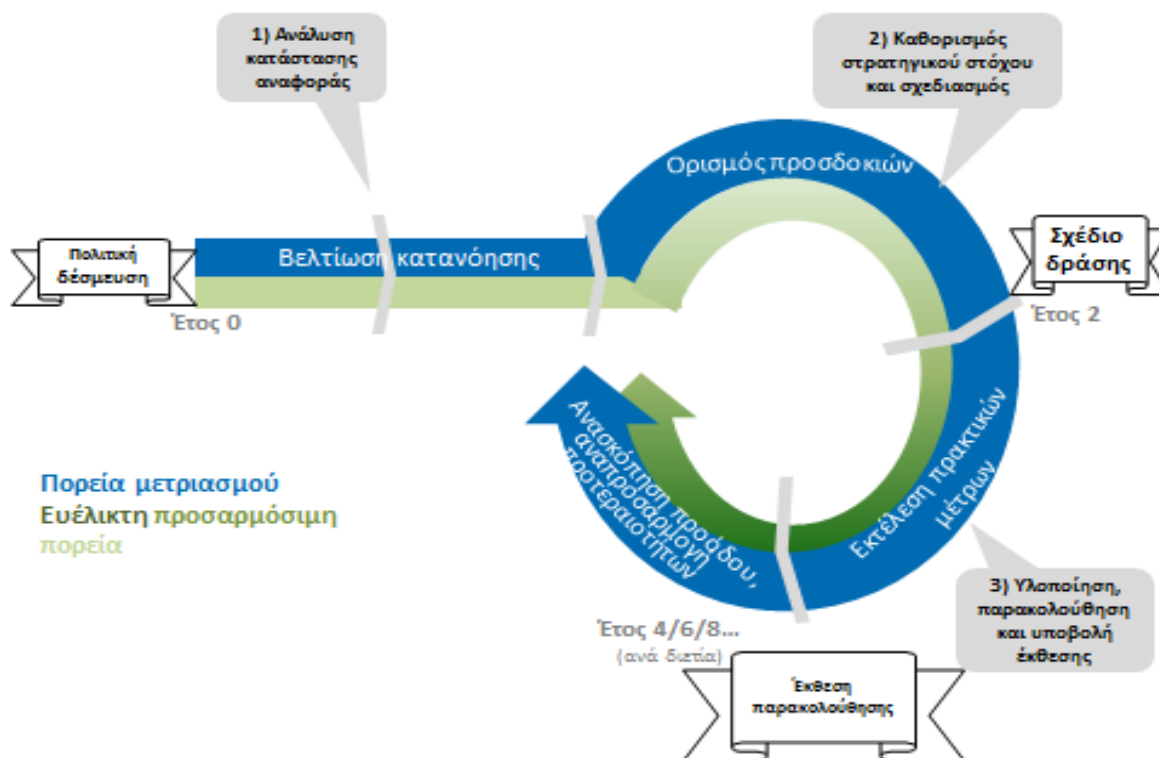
1) Ανάλυση κατάστασης αναφοράς

2) Καθορισμός στρατηγικού στόχου και σχεδιασμός

Πολιτική δέσμευση

Βελτίωση κατανόησης

Ορισμός προσδοκιών

Σχέδιο δράσης

Έτος 0

Έτος 2

Ανασκόπηση προόδου, αναπροσαρμογή προτεραιοτήτων

Εκτέλεση πρακτικών μέτρων

Πορεία μετριασμού
Ευέλικτη προσαρμόσιμη πορεία

3) Υλοποίηση, παρακολούθηση και υποβολή έκθεσης

Έτος 4/6/8...
(ανά διετία)

Έκθεση παρακολούθησης